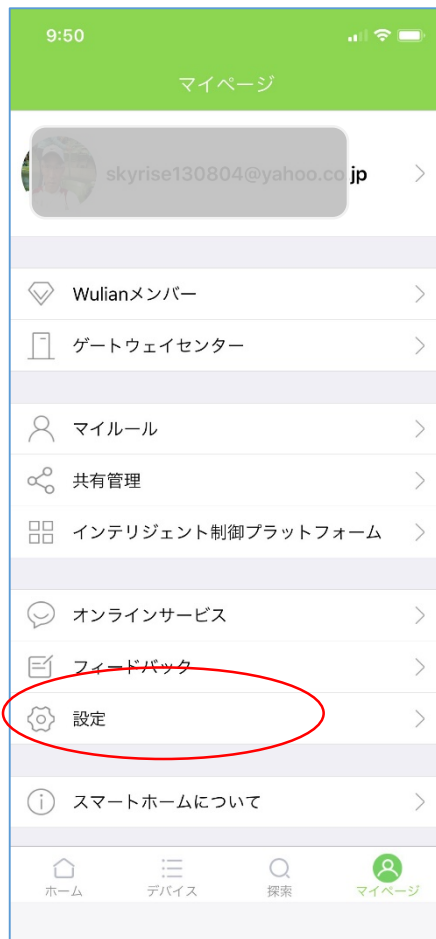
9:50

マイページ

skyrise130804@yahoo.co.jp

Wulianメンバー

ゲートウェイセンター

マイルール

共有管理

インテリジェント制御プラットフォーム

オンラインサービス

フィードバック

設定

スマートホームについて

ホーム
デバイス
探索
マイページ